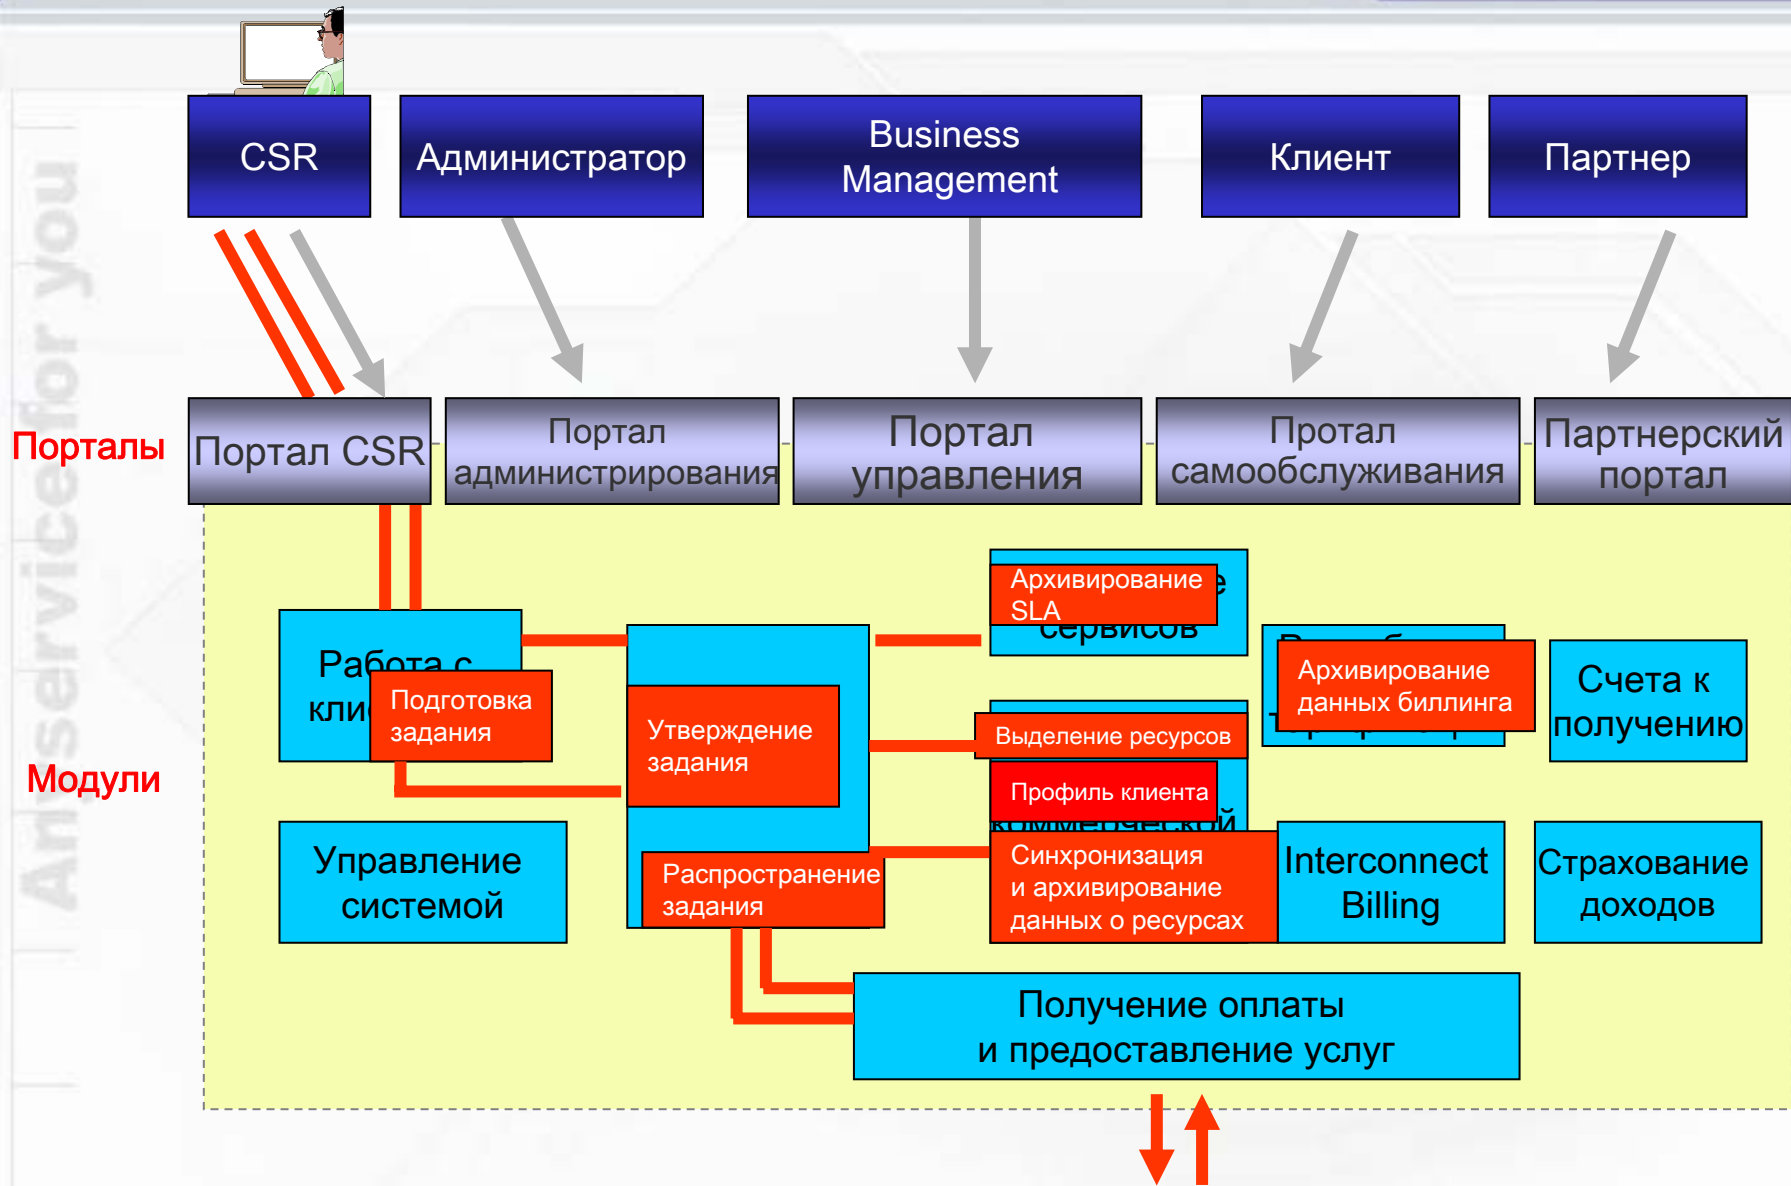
CSR

Администратор

Business Management

Клиент

Партнер

Порталы

Портал CSR

Портал администрирования

Портал управления

Протал самообслуживания

Партнерский портал

Модули

Работа с кли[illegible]

Подготовка задания

Утверждение задания

Распространение задания

Архивирование SLA

сервисов

Архивирование данных биллинга

Счета к получению

Выделение ресурсов

Профиль клиента

Синхронизация и архивирование данных о ресурсах

Interconnect Billing

Страхование доходов

Управление системой

Получение оплаты и предоставление услуг

Anyservice for you